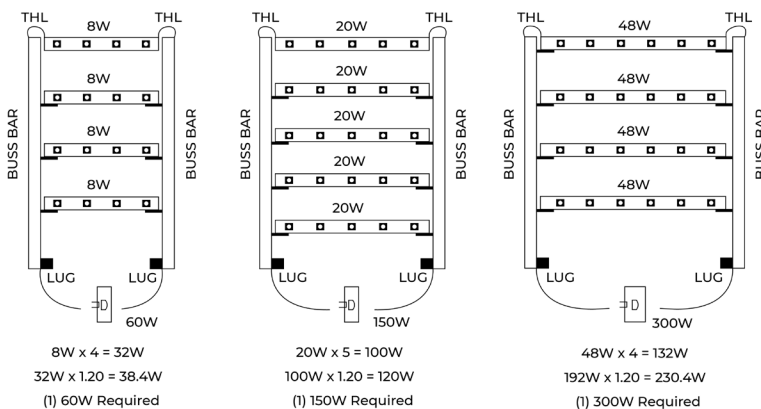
THL 8W THL
8W
8W
8W
BUSS BAR
BUSS BAR
LUG LUG
60W
8W x 4 = 32W
32W x 1.20 = 38.4W
(1) 60W Required

THL 20W THL
20W
20W
20W
20W
BUSS BAR
BUSS BAR
LUG LUG
150W
20W x 5 = 100W
100W x 1.20 = 120W
(1) 150W Required

THL 48W THL
48W
48W
48W
BUSS BAR
BUSS B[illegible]
LUG LUG
300W
48W x 4 = 132W
192W x 1.20 = 230.4W
(1) 300W Required